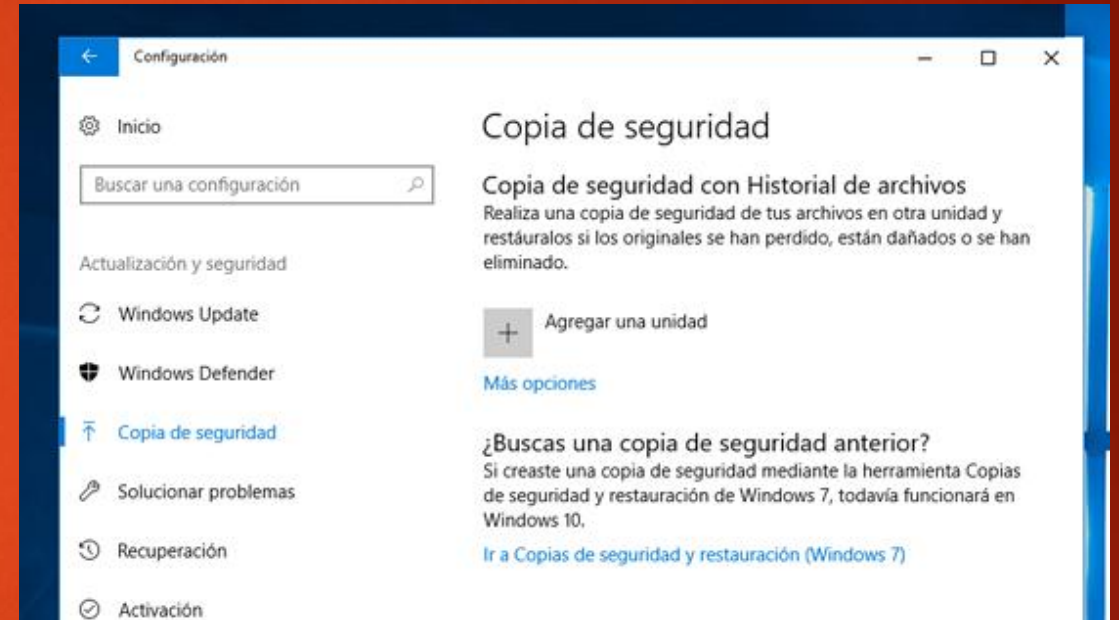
Configuración

Inicio

Buscar una configuración

Actualización y seguridad

Windows Update

Windows Defender

Copia de seguridad

Solucionar problemas

Recuperación

Activación

Copia de seguridad

Copia de seguridad con Historial de archivos

Realiza una copia de seguridad de tus archivos en otra unidad y restáuralos si los originales se han perdido, están dañados o se han eliminado.

Agregar una unidad

Más opciones

¿Buscas una copia de seguridad anterior?

Si creaste una copia de seguridad mediante la herramienta Copias de seguridad y restauración de Windows 7, todavía funcionará en Windows 10.

Ir a Copias de seguridad y restauración (Windows 7)